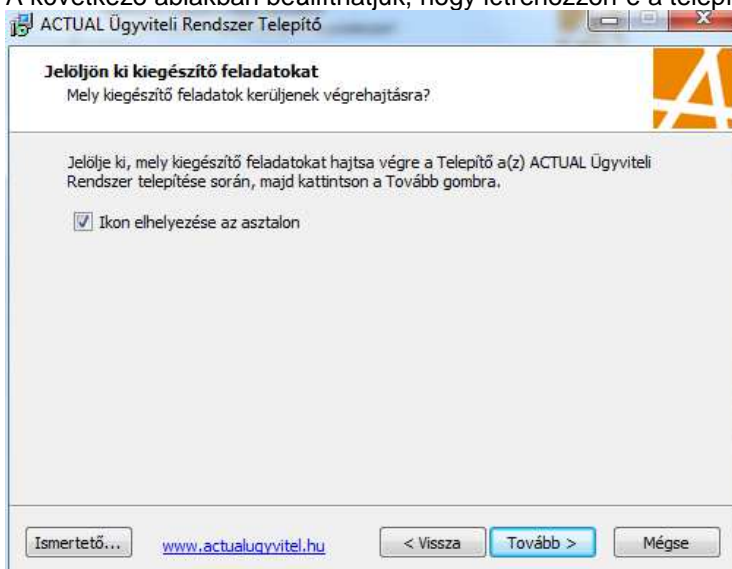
A következő ablakban beállíthatjuk, hogy létrehozzon-e a telep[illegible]

ACTUAL Ügyviteli Rendszer Telepítő

Jelöljön ki kiegészítő feladatokat
Mely kiegészítő feladatok kerüljenek végrehajtásra?

Jelölje ki, mely kiegészítő feladatokat hajtsa végre a Telepítő a(z) ACTUAL Ügyviteli Rendszer telepítése során, majd kattintson a Tovább gombra.

Ikon elhelyezése az asztalon

Ismertető...
www.actualugyvitel.hu
< Vissza
Tovább >
Mégse